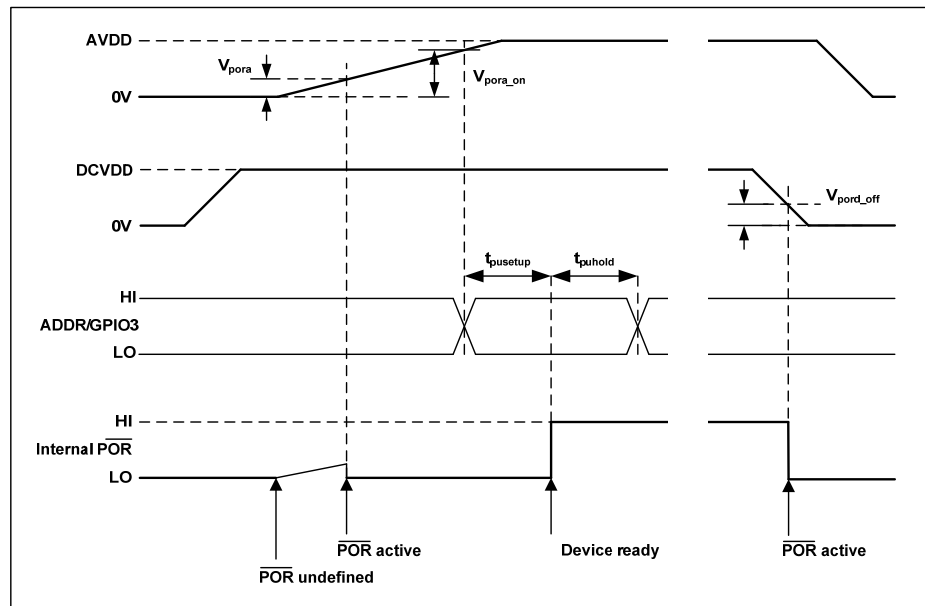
AVDD

$V_{pora}$

$V_{pora\_on}$

0V

DCVDD

$V_{pord\_off}$

0V

$t_{pusetup}$

$t_{puhold}$

HI

ADDR/GPIO3

LO

HI

Internal $\overline{POR}$

LO

$\overline{POR}$ active

Device ready

$\overline{POR}$ active

$\overline{POR}$ undefined